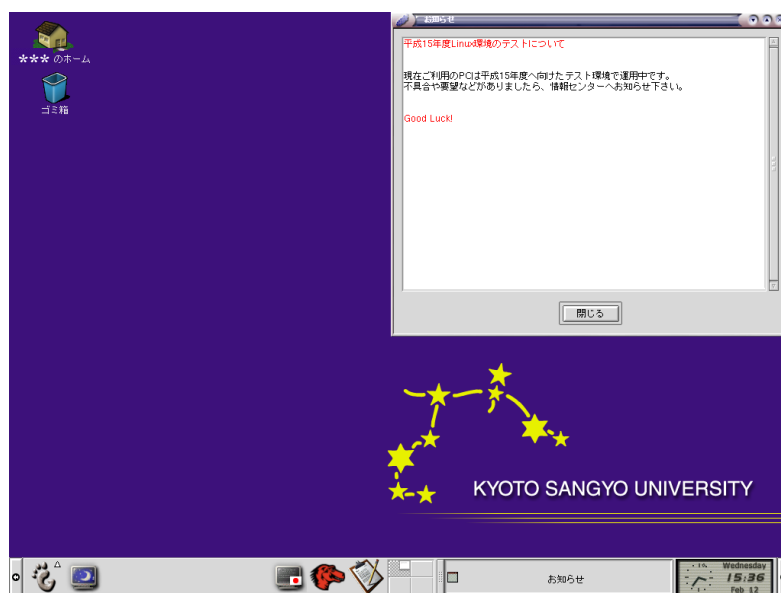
***のホーム

ゴミ箱

お知らせ

平成15年度Linux環境のテストについて

現在ご利用のPCは平成15年度へ向けたテスト環境で運用中です。
不具合や要望などがありましたら、情報センターへお知らせ下さい。

Good Luck!

閉じる

KYOTO SANGYO UNIVERSITY

お知らせ

Wednesday 15:36 Feb 12